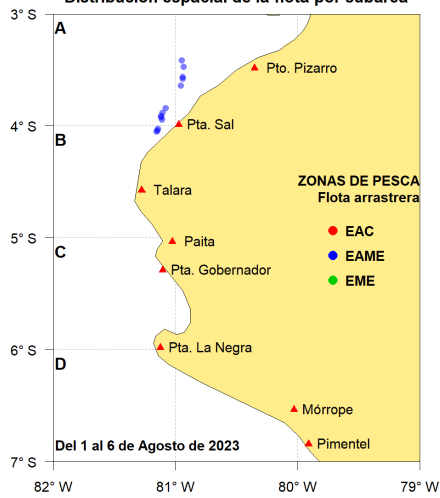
Distribución espacial de la flota por cubarca

3° S
A
Pto. Pizarro
4° S
Pta. Sal
B
Talara
ZONAS DE PESCA
Flota arrastrera
5° S
Paita
C
EAC
Pta. Gobernador
EAME
EME
6° S
Pta. La Negra
D
Mórrope
Del 1 al 6 de Agosto de 2023
Pimentel
7° S
82° W
81° W
80° W
79° W